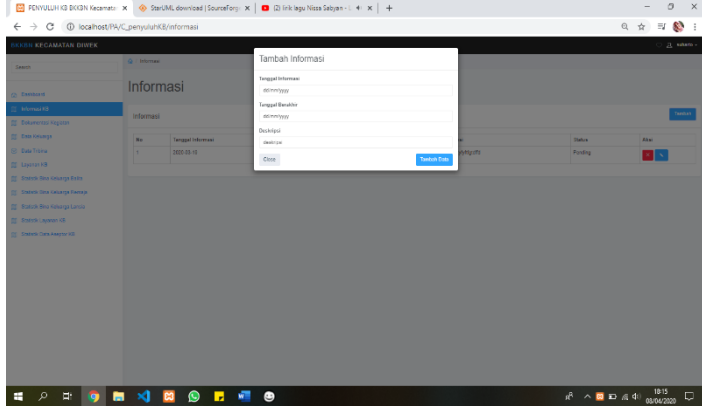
PENYULUH KB BKKBN Kecamatan ×
StarUML download | SourceForge ×
(2) lirik lagu Nissa Sabyan - ×
+

localhost/PA/C_penyuluhKB/informasi

BKKBN KECAMATAN DIWEK

Search

Dashboard
Informasi KB
Dokumentasi Kegiatan
Data Keluarga
Data Tribina
Laporan KB
Statistik Bina Keluarga Balita
Statistik Bina Keluarga Remaja
Statistik Bina Keluarga Lansia
Statistik Laporan KB
Statistik Data Peserta KB

Informasi

Informasi

Informasi

Tambah

| No | Tanggal Informasi | | Status | Aksi |
|---|---|---|---|---|
| 1 | 2020-03-16 | | Pending | |

Tambah Informasi

Tanggal Informasi
dd/mm/yyyy

Tanggal Berakhir
dd/mm/yyyy

Deskripsi
deskripsi

Close
Tambah Data

18:15
08/04/2020